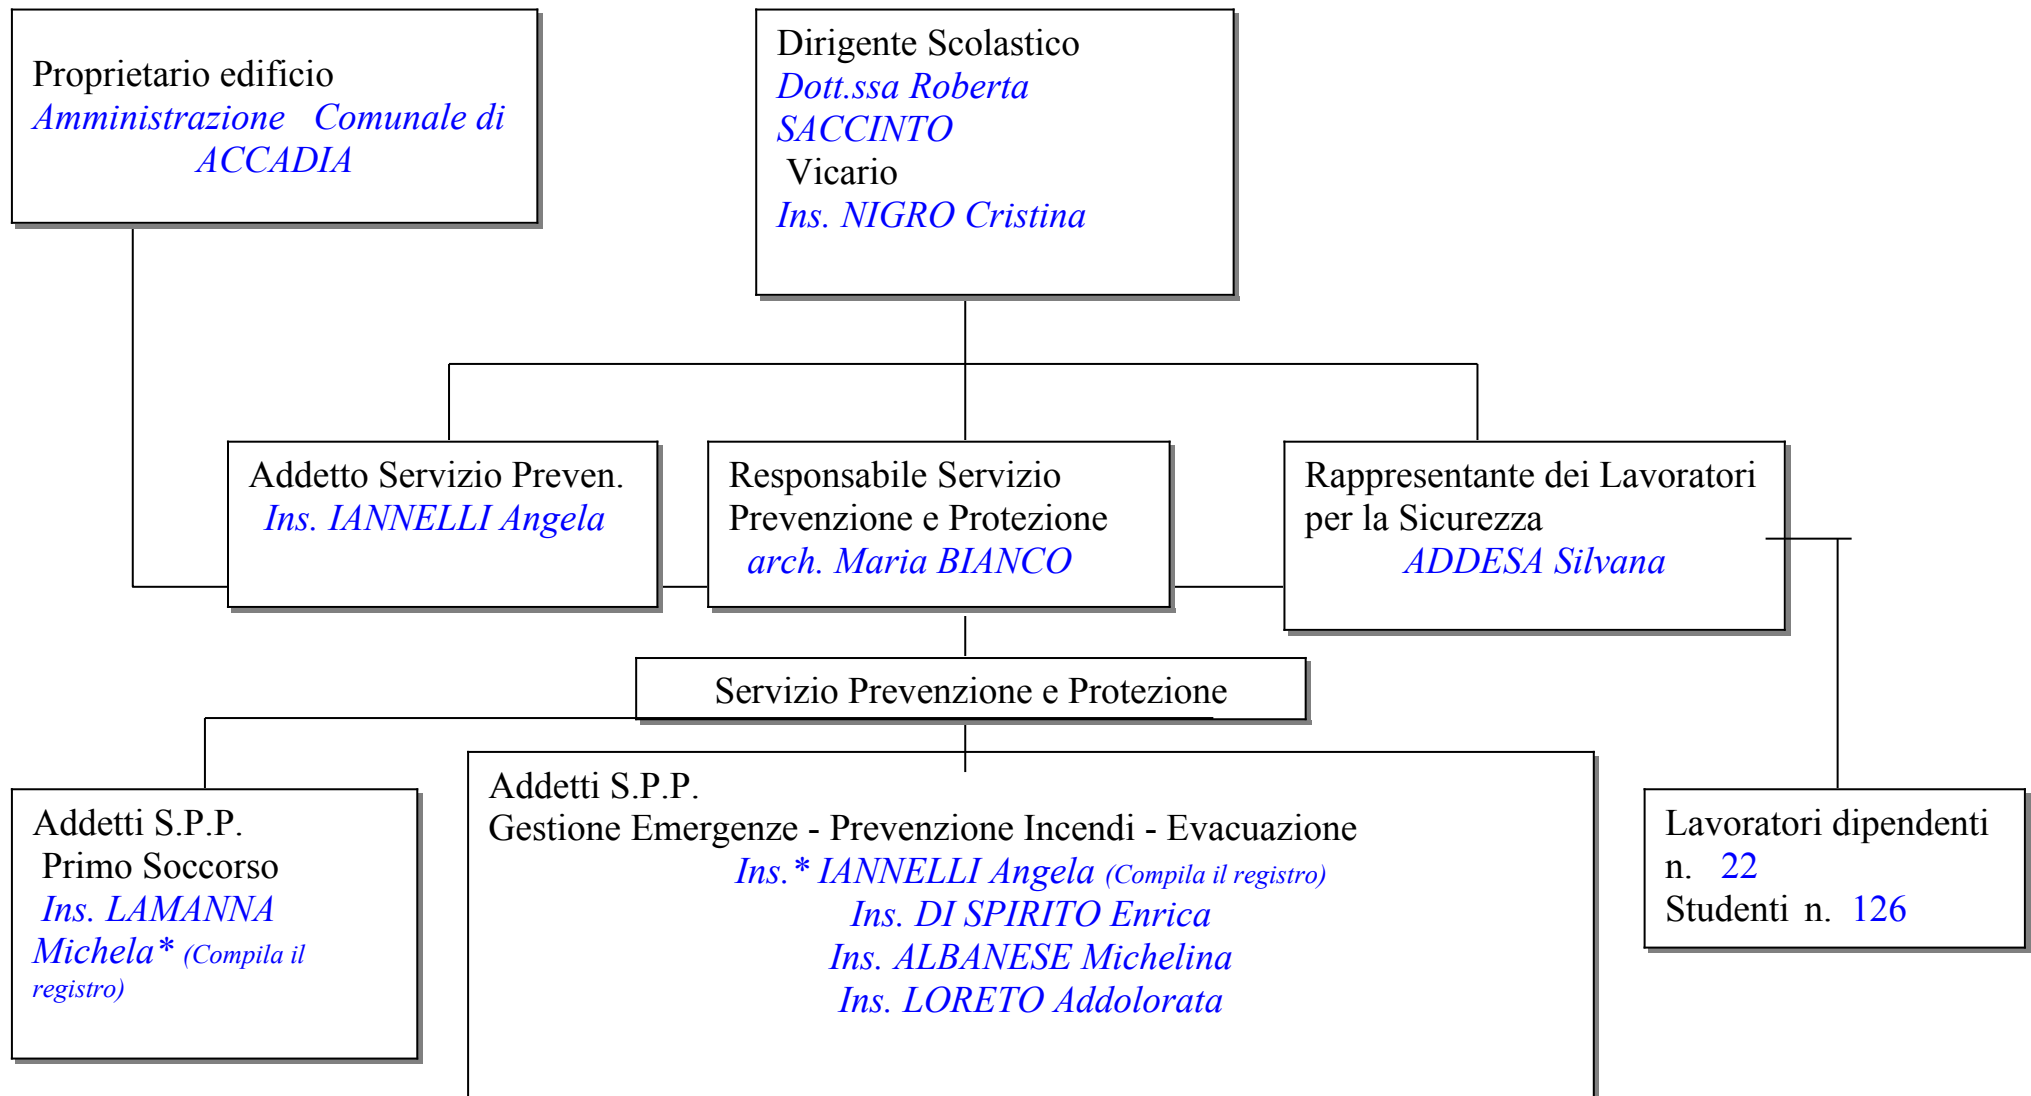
Proprietario edificio
Amministrazione Comunale di ACCADIA

Dirigente Scolastico
Dott.ssa Roberta SACCINTO
Vicario
Ins. NIGRO Cristina

Addetto Servizio Preven.
Ins. IANNELLI Angela

Responsabile Servizio Prevenzione e Protezione
arch. Maria BIANCO

Rappresentante dei Lavoratori per la Sicurezza
ADDESA Silvana

Servizio Prevenzione e Protezione

Addetti S.P.P.
Primo Soccorso
Ins. LAMANNA Michela* (Compila il registro)

Addetti S.P.P.
Gestione Emergenze - Prevenzione Incendi - Evacuazione
Ins.* IANNELLI Angela (Compila il registro)
Ins. DI SPIRITO Enrica
Ins. ALBANESE Michelina
Ins. LORETO Addolorata

Lavoratori dipendenti
n. 22
Studenti n. 126